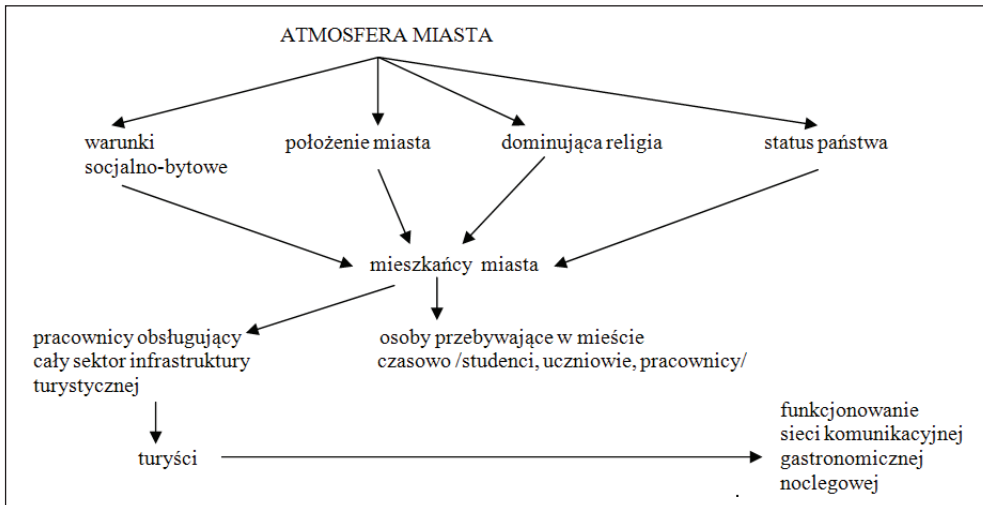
ATMOSFERA MIASTA

warunki socjalno-bytowe

położenie miasta

dominująca religia

status państwa

mieszkańcy miasta

pracownicy obsługujący cały sektor infrastruktury turystycznej

osoby przebywające w mieście czasowo /studenci, uczniowie, pracownicy/

turyści

funkcjonowanie
sieci komunikacyjnej
gastronomicznej
noclegowej